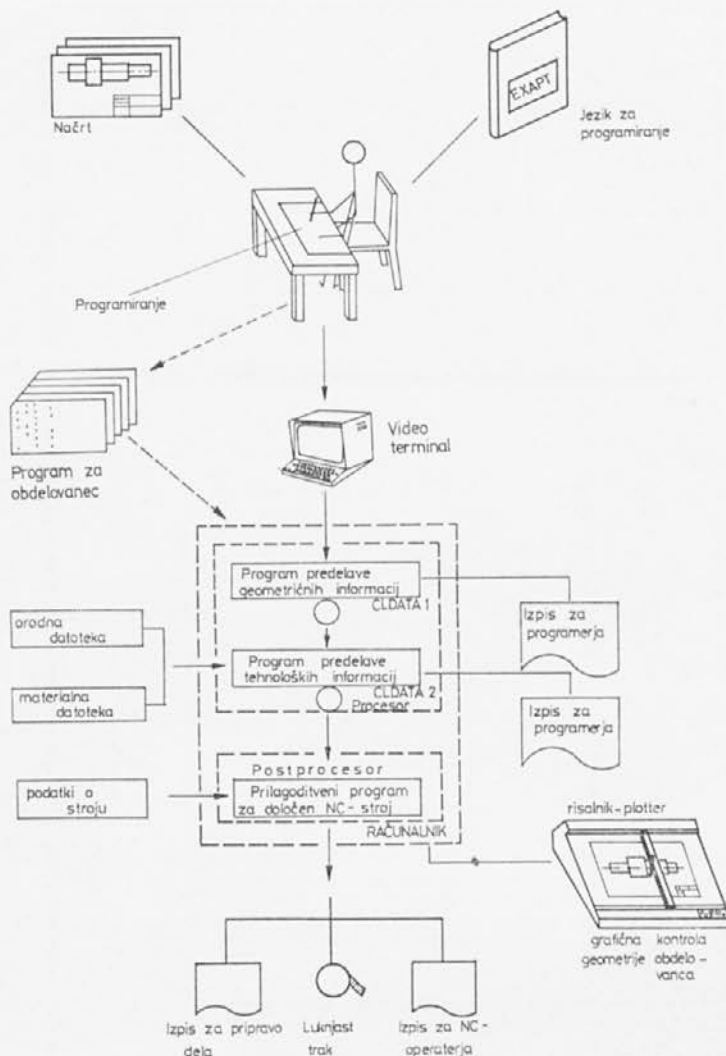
Načrt

EXAPT

Jezik za programiranje

Programiranje

Program za obdelovanec

Video terminal

Program predelave geometričnih informacij

CLDATA 1

Izpis za programerja

orodna datoteka

materialna datoteka

Program predelave tehnoloških informacij

CLDATA 2

Procesor

Izpis za programerja

Postprocesor

podatki o stroju

Prilagoditveni program za določen NC-stroj

RAČUNALNIK

risalnik - plotter

grafična kontrola geometrije obdelovanca

Izpis za pripravo dela

Luknjast trak

Izpis za NC-operaterja